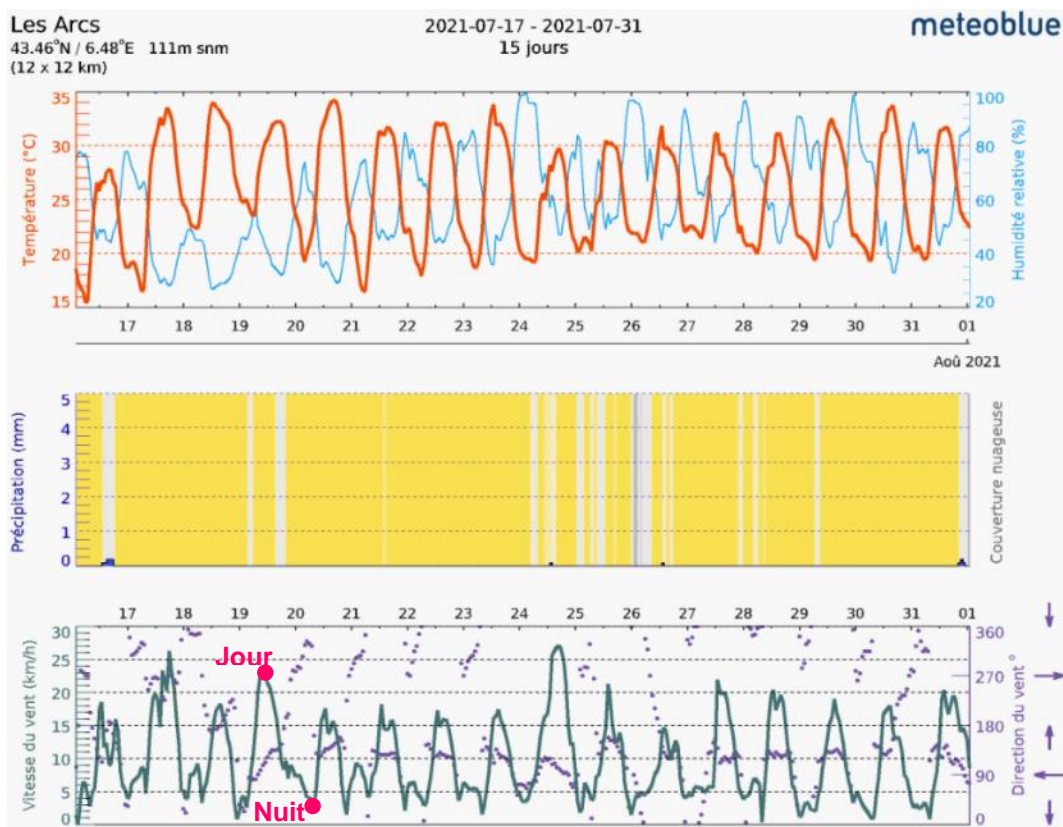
Les Arcs
43.46°N / 6.48°E 111m snm
(12 x 12 km)

2021-07-17 - 2021-07-31
15 jours

meteoblue

Température (°C)
35
30
25
20
15

Humidité relative (%)
100
80
60
40
20

17 18 19 20 21 22 23 24 25 26 27 28 29 30 31 01

Aoû 2021

Précipitation (mm)
5
4
3
2
1
0

Couverture nuageuse

17 18 19 20 21 22 23 24 25 26 27 28 29 30 31 01

Vitesse du vent (km/h)
30
25
20
15
10
5
0

Jour
Nuit

Direction du vent °
360
270
180
90
0